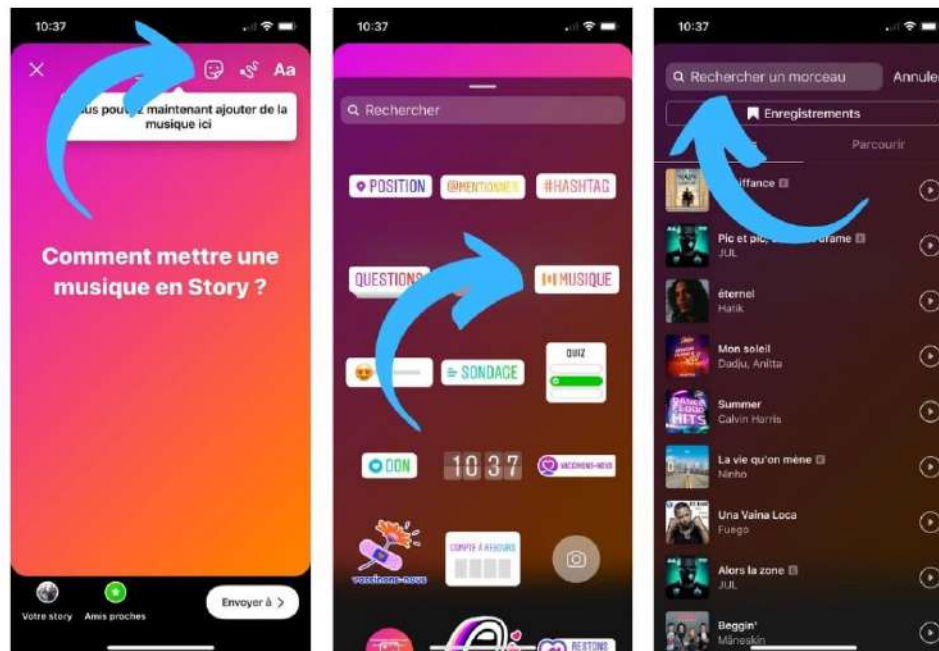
10:37

Aa

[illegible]us pou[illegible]z maintenant ajouter de la musique ici

Comment mettre une musique en Story ?

Votre story

Amis proches

Envoyer à >

10:37

Rechercher

POSITION

@MENTIONNER

#HASHTAG

QUESTIONS

MUSIQUE

SONDAGE

QUIZ

DON

10 3 7

VACCINONS-NOUS

vaccinons-nous

COMPTE À REBOURS

RESTONS

10:37

Rechercher un morceau

Annule

Enregistrements

Parcourir

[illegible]iffance

Pic et pic, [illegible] drame

JUL

éternel

Hatik

Mon soleil

Dadju, Anitta

Summer

Calvin Harris

HITS

La vie qu'on mène

Ninho

Una Vaina Loca

Fuego

Alors la zone

JUL

Beggin'

Måneskin